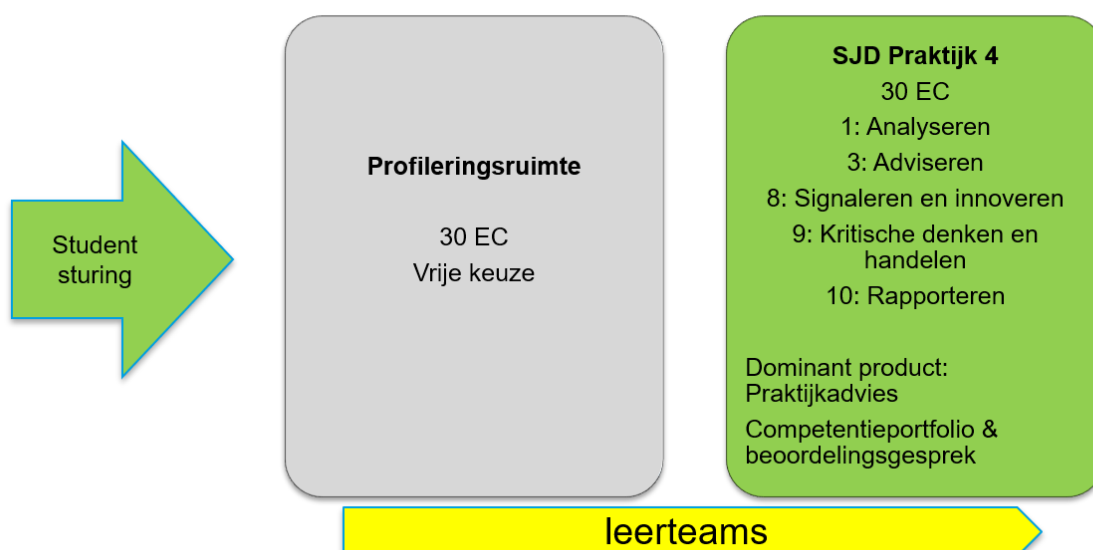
Student sturing

Profileringsruimte

30 EC
Vrije keuze

SJD Praktijk 4
30 EC
1: Analyseren
3: Adviseren
8: Signaleren en innoveren
9: Kritische denken en handelen
10: Rapporteren

Dominant product: Praktijkadvies

Competentieportfolio & beoordelingsgesprek

leerteams